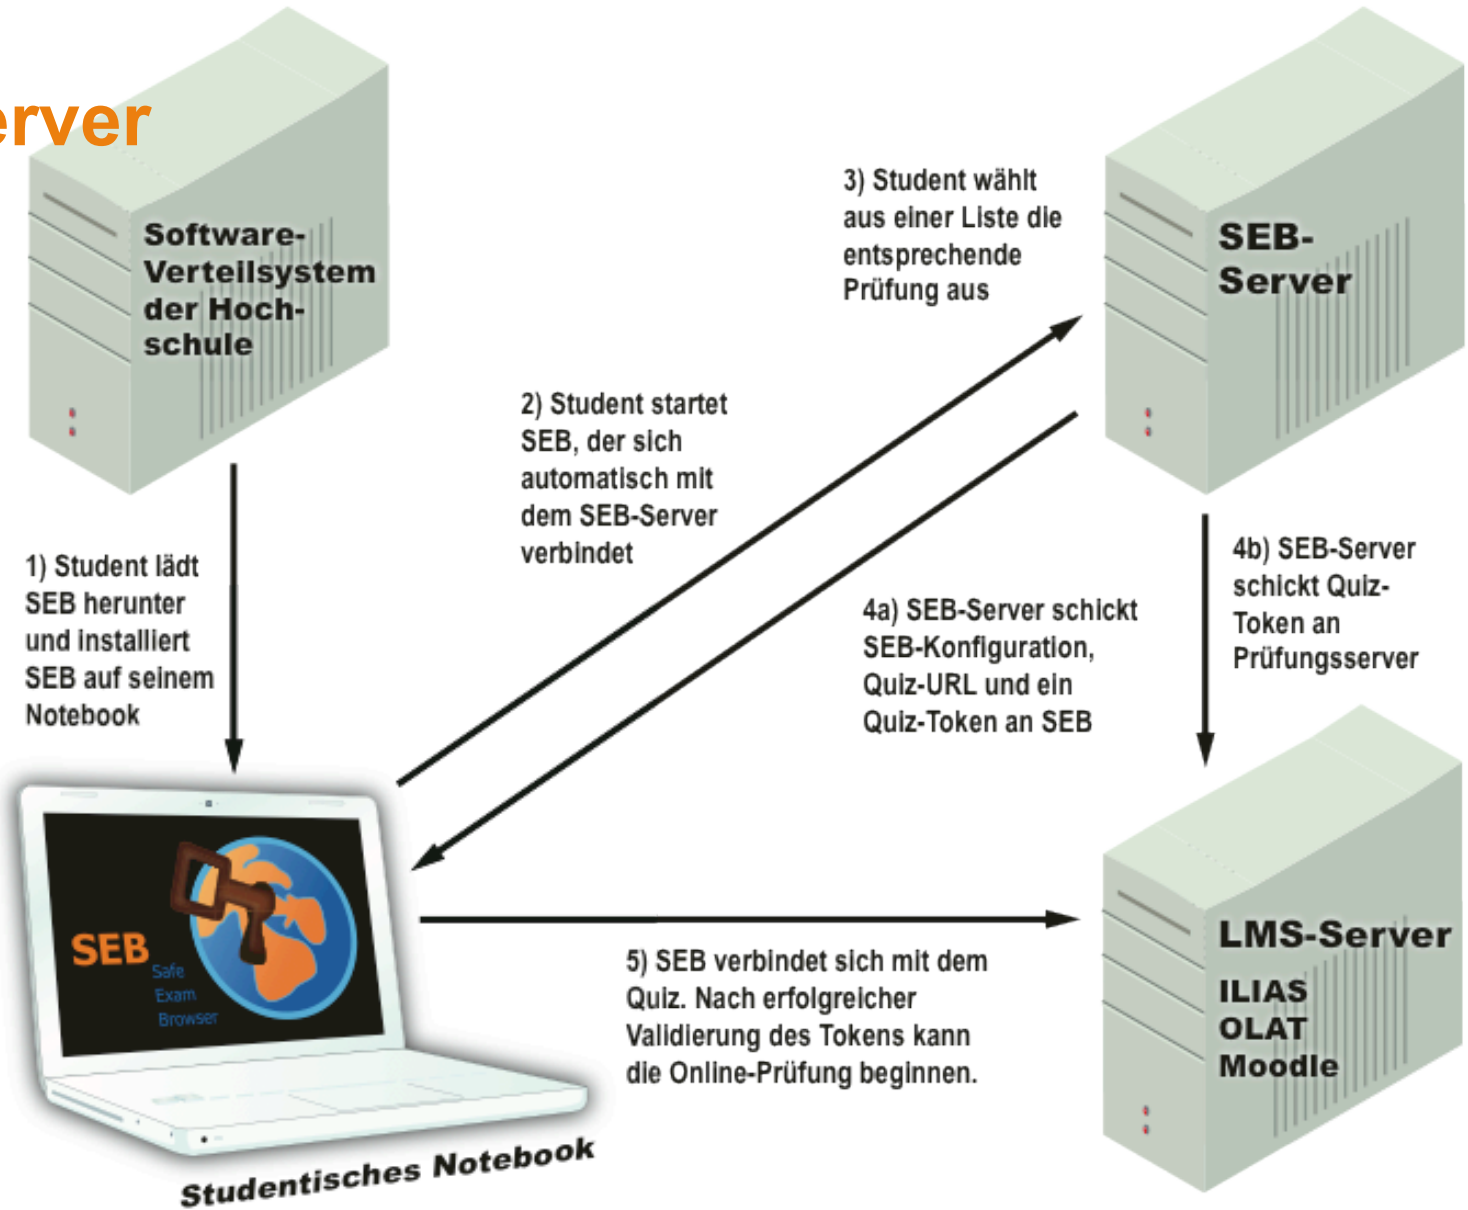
rver

Software-Verteilsystem der Hochschule

1) Student lädt SEB herunter und installiert SEB auf seinem Notebook

2) Student startet SEB, der sich automatisch mit dem SEB-Server verbindet

3) Student wählt aus einer Liste die entsprechende Prüfung aus

SEB-Server

4a) SEB-Server schickt SEB-Konfiguration, Quiz-URL und ein Quiz-Token an SEB

4b) SEB-Server schickt Quiz-Token an Prüfungsserver

SEB Safe Exam Browser

5) SEB verbindet sich mit dem Quiz. Nach erfolgreicher Validierung des Tokens kann die Online-Prüfung beginnen.

LMS-Server
ILIAS
OLAT
Moodle

Studentisches Notebook